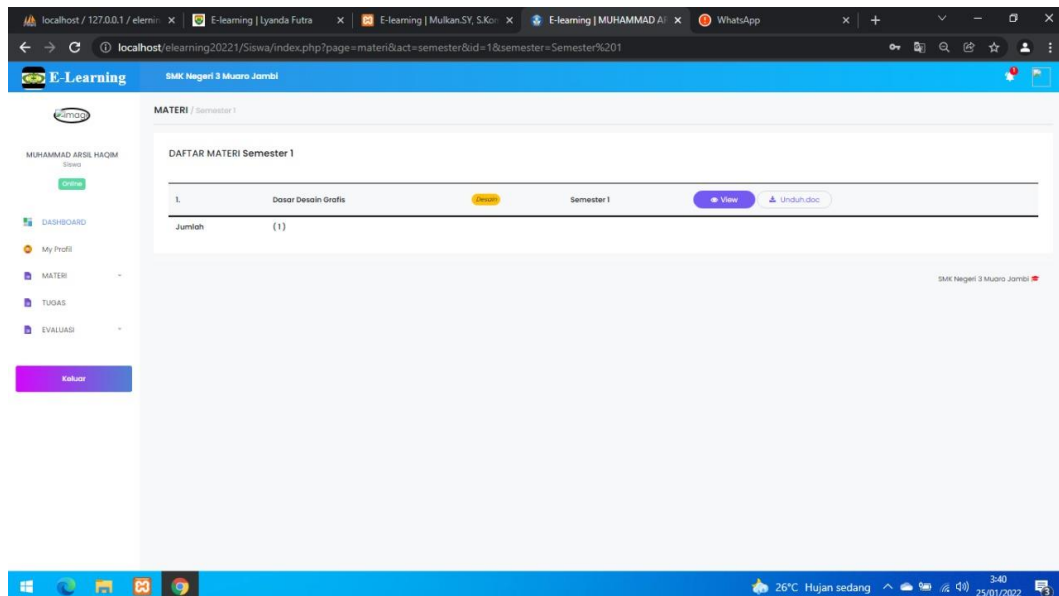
localhost / 127.0.0.1 / elernin × | E-learning | Lyanda Futra × | E-learning | Mulkan.SY, S.Kon × | E-learning | MUHAMMAD AF × | WhatsApp × | +

localhost/elearning20221/Siswa/index.php?page=materi&act=semester&id=1&semester=Semester%201

E-Learning

SMK Negeri 3 Muaro Jambi

Gimage

MUHAMMAD ARSIL HAQIM
Siswa
Online

DASHBOARD
My Profil
MATERI
TUGAS
EVALUASI

Keluar

MATERI / Semester 1

DAFTAR MATERI Semester 1

| 1. | Dasar Desain Grafis | Desain | Semester 1 | View | Unduh.doc |
|---|---|---|---|---|---|
| Jumlah | (1) | | | | |

SMK Negeri 3 Muaro Jambi

26°C Hujan sedang 3:40 25/01/2022